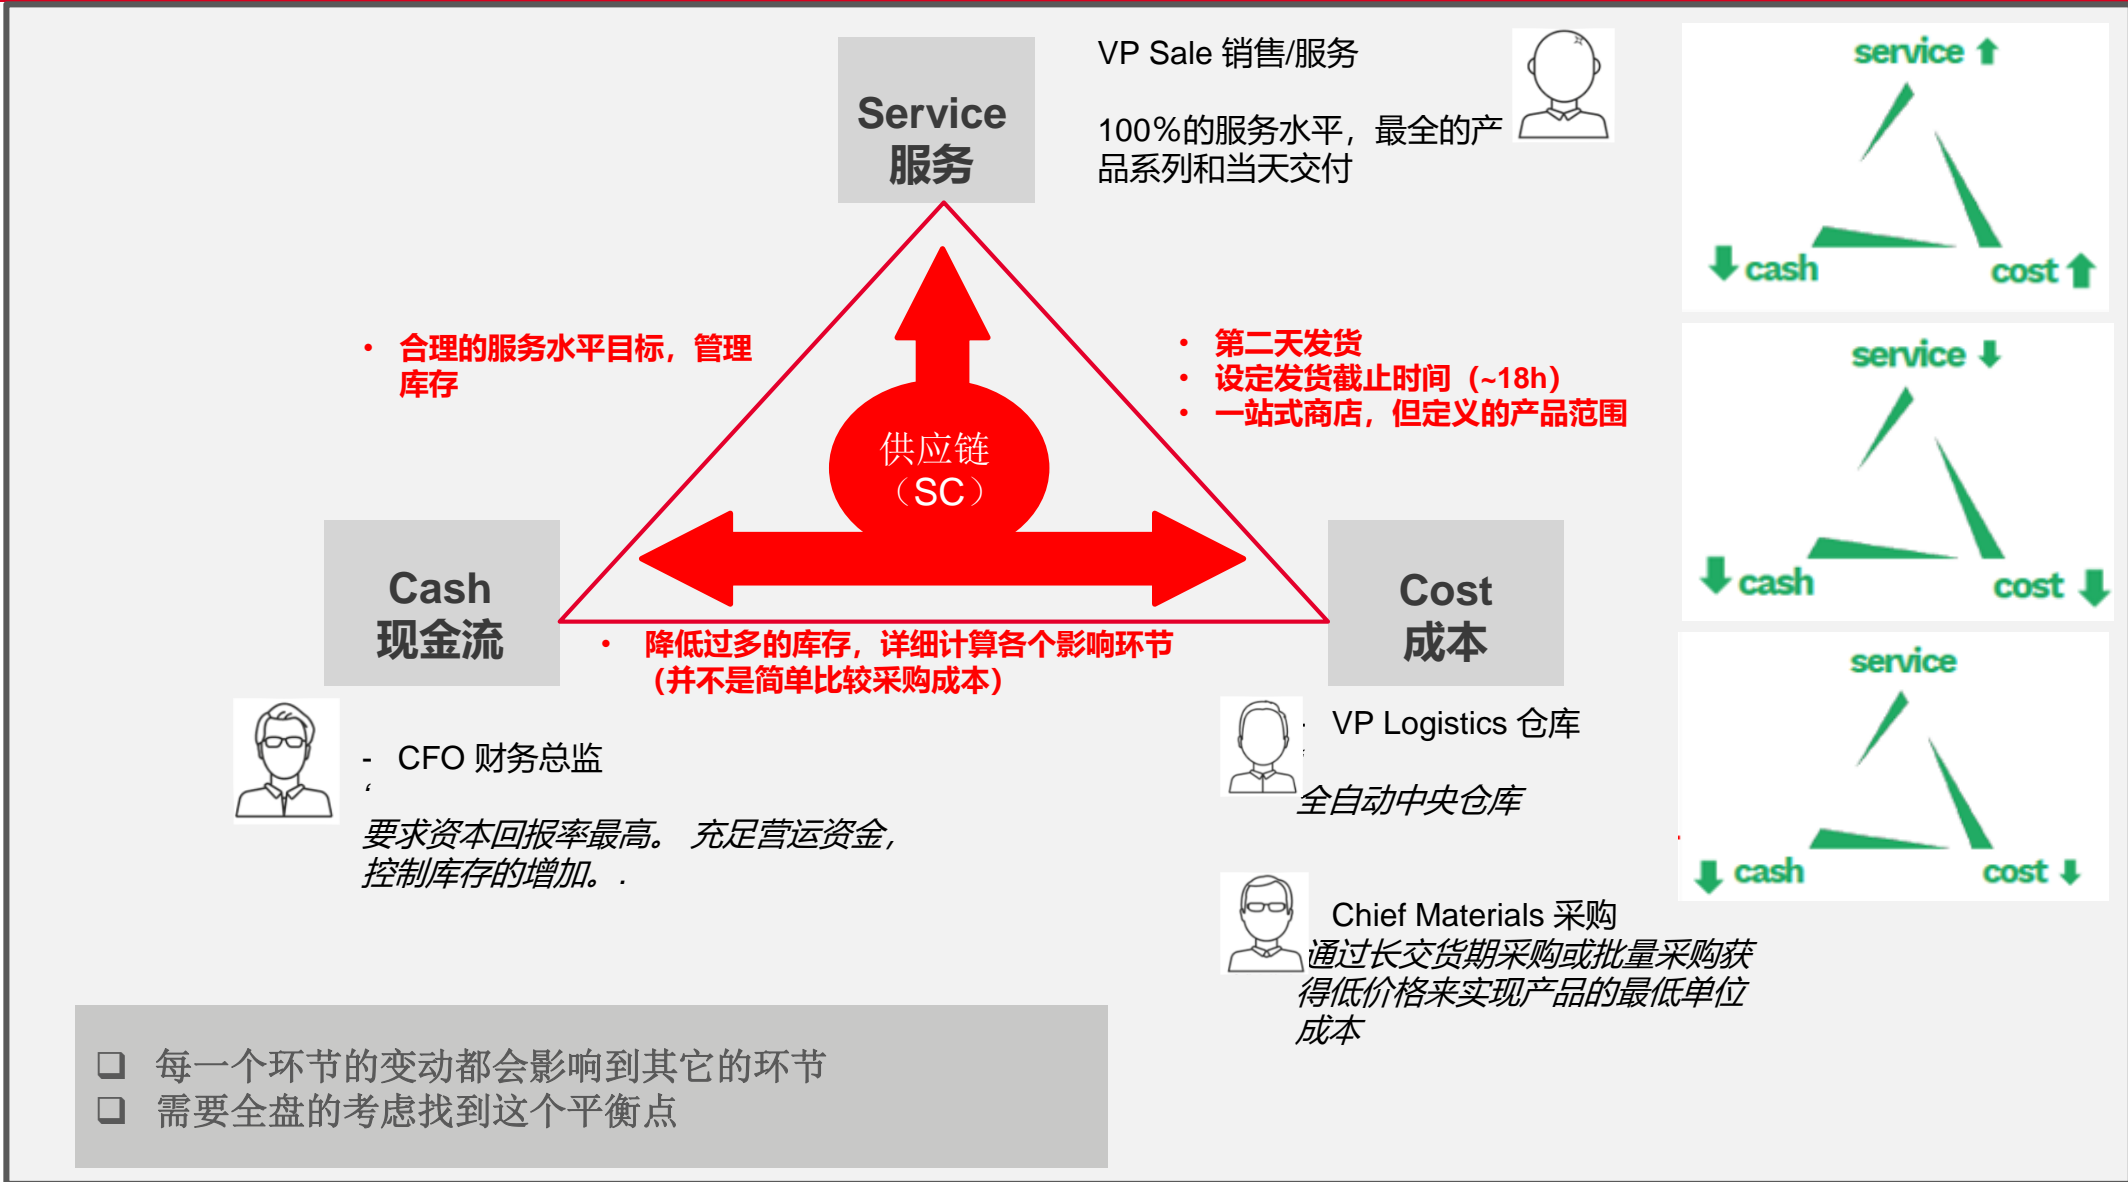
Service
服务

VP Sale 销售/服务

100%的服务水平，最全的产品系列和当天交付

service ⬆
⬇ cash
cost ⬆

• 合理的服务水平目标，管理库存

• 第二天发货
• 设定发货截止时间（~18h）
• 一站式商店，但定义的产品范围

service ⬇
⬇ cash
cost ⬇

供应链
（SC）

Cash
现金流

Cost
成本

• 降低过多的库存，详细计算各个影响环节（并不是简单比较采购成本）

service
⬇ cash
cost ⬇

- CFO 财务总监

要求资本回报率最高。 充足营运资金，控制库存的增加。 .

VP Logistics 仓库

全自动中央仓库

Chief Materials 采购
通过长交货期采购或批量采购获得低价格来实现产品的最低单位成本

❑ 每一个环节的变动都会影响到其它的环节
❑ 需要全盘的考虑找到这个平衡点